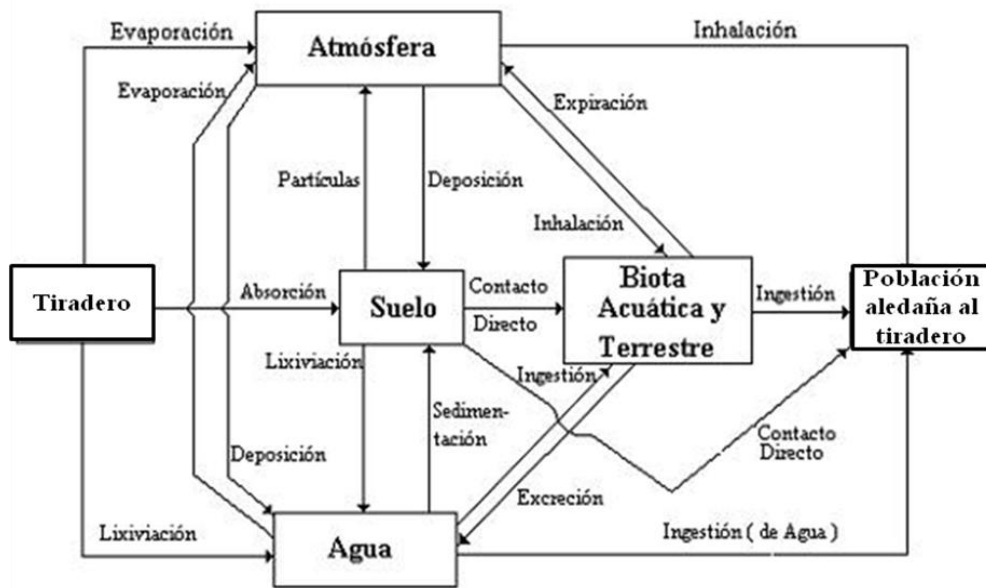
Evaporación
Atmósfera
Inhalación
Evaporación
Expiración
Partículas
Deposición
Inhalación
Tiradero
Absorción
Suelo
Contacto
Directo
Biota Acuática y Terrestre
Ingestión
Población aledaña al tiradero
Lixiviación
Ingestión
Sedimentación
Contacto Directo
Deposición
Excreción
Lixiviación
Agua
Ingestión ( de Agua )